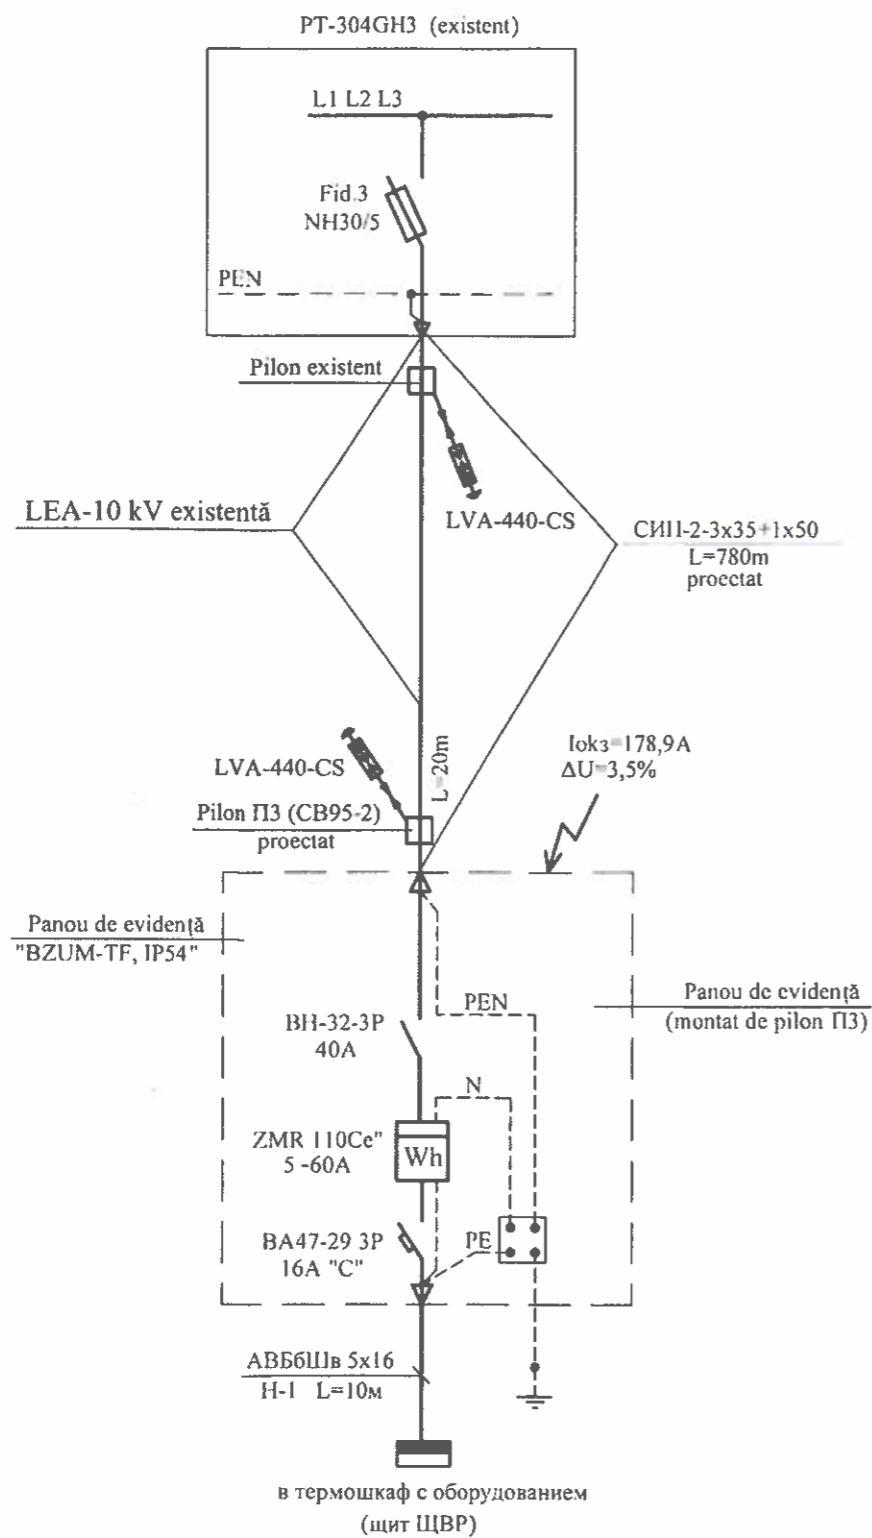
PT-304GH3 (existent)

L1 L2 L3

Fid.3
NH30/5

PEN

Pilon existent

LEA-10 kV existentă

LVA-440-CS

СИП-2-3x35+1x50
L=780m
proectat

L=20m

Iokз=178,9A
ΔU=3,5%

LVA-440-CS

Pilon П3 (CB95-2)
proectat

Panou de evidență
"BZUM-TF, IP54"

PEN

Panou de evidență
(montat de pilon П3)

BH-32-3P
40A

N

ZMR 110Ce"
5 -60A

Wh

BA47-29 3P
16A "C"

PE

АВБбШв 5x16
Н-1 L=10м

в термошкаф с оборудованием
(щит ЩВР)